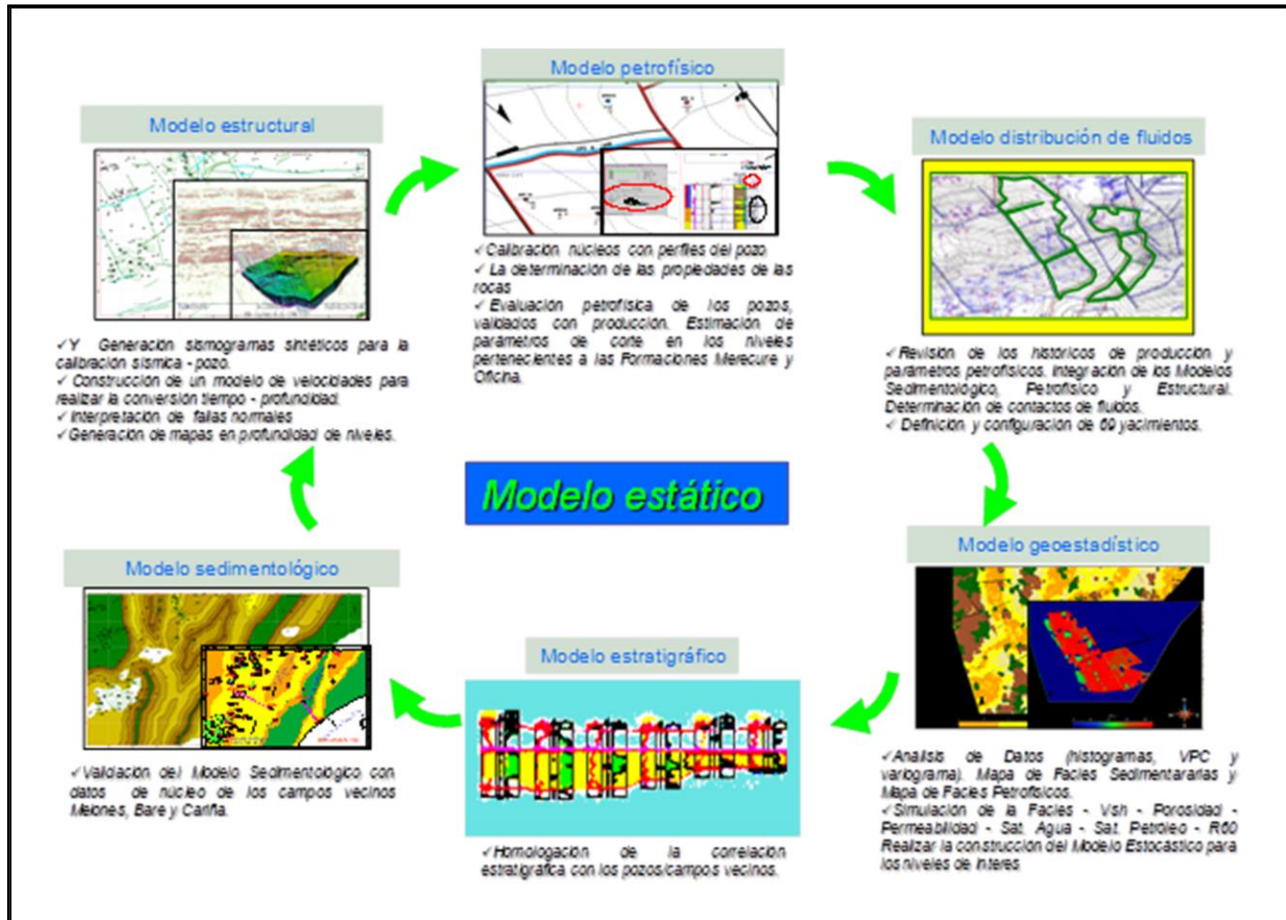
Modelo petrofísico

Modelo estructural

Modelo distribución de fluidos

✓Calibración núcleos con perfiles del pozo.
✓ La determinación de las propiedades de las rocas
✓ Evaluación petrofísica de los pozos, validados con producción. Estimación de parámetros de corte en los niveles pertenecientes a las Formaciones Merecure y Oficina.

✓Y Generación sismogramas sintéticos para la calibración sísmica - pozo.
✓ Construcción de un modelo de velocidades para realizar la conversión tiempo - profundidad.
✓ Interpretación de fallas normales
✓Generación de mapas en profundidad de niveles.

✓Revisión de los históricos de producción y parámetros petrofísicos. Integración de los Modelos Sedimentológico, Petrofísico y Estructural. Determinación de contactos de fluidos.
✓ Definición y configuración de 69 yacimientos.

Modelo estático

Modelo geoestadístico

Modelo sedimentológico

Modelo estratigráfico

✓Validación del Modelo Sedimentológico con datos de núcleo de los campos vecinos Melones, Bare y Cariña.

✓Homologación de la correlación estratigráfica con los pozos/campos vecinos.

✓Análisis de Datos (histogramas, VPC y variograma). Mapa de Facies Sedimentararias y Mapa de Facies Petrofísicos.
✓Simulación de la Facies - Vsh - Porosidad - Permeabilidad - Sat. Agua - Sat. Petroleo - R60 Realizar la construcción del Modelo Estocástico para los niveles de interes.